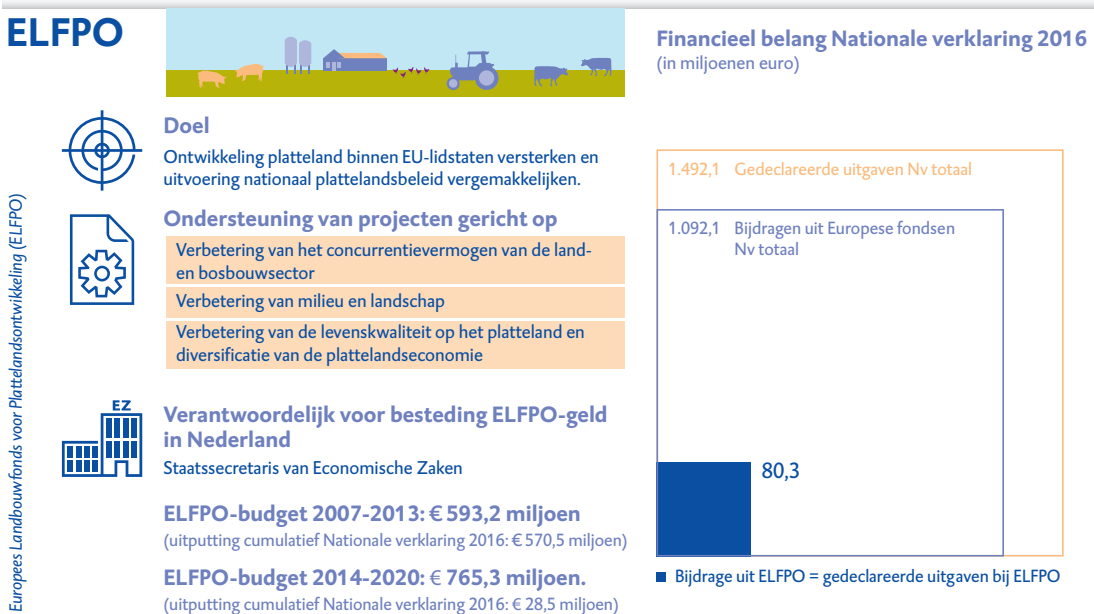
ELFPO

Europees Landbouwfonds voor Plattelandsontwikkeling (ELFPO)

Doel

Ontwikkeling platteland binnen EU-lidstaten versterken en uitvoering nationaal plattelandsbeleid vergemakkelijken.

Ondersteuning van projecten gericht op

Verbetering van het concurrentievermogen van de land- en bosbouwsector

Verbetering van milieu en landschap

Verbetering van de levenskwaliteit op het platteland en diversificatie van de plattelandseconomie

EZ

Verantwoordelijk voor besteding ELFPO-geld in Nederland

Staatssecretaris van Economische Zaken

ELFPO-budget 2007-2013: € 593,2 miljoen
(uitputting cumulatief Nationale verklaring 2016: € 570,5 miljoen)

ELFPO-budget 2014-2020: € 765,3 miljoen.
(uitputting cumulatief Nationale verklaring 2016: € 28,5 miljoen)

Financieel belang Nationale verklaring 2016
(in miljoenen euro)

1.492,1 Gedeclareerde uitgaven Nv totaal

1.092,1 Bijdragen uit Europese fondsen Nv totaal

80,3

Bijdrage uit ELFPO = gedeclareerde uitgaven bij ELFPO